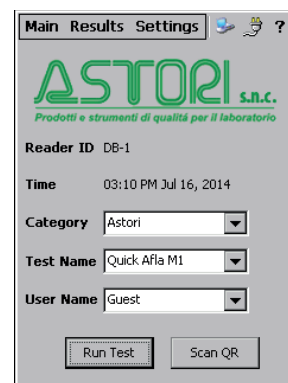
Main Results Settings ?

ASTORI s.n.c.

Prodotti e strumenti di qualità per il laboratorio

Reader ID DB-1

Time 03:10 PM Jul 16, 2014

Category Astori

Test Name Quick Afla M1

User Name Guest

Run Test

Scan QR